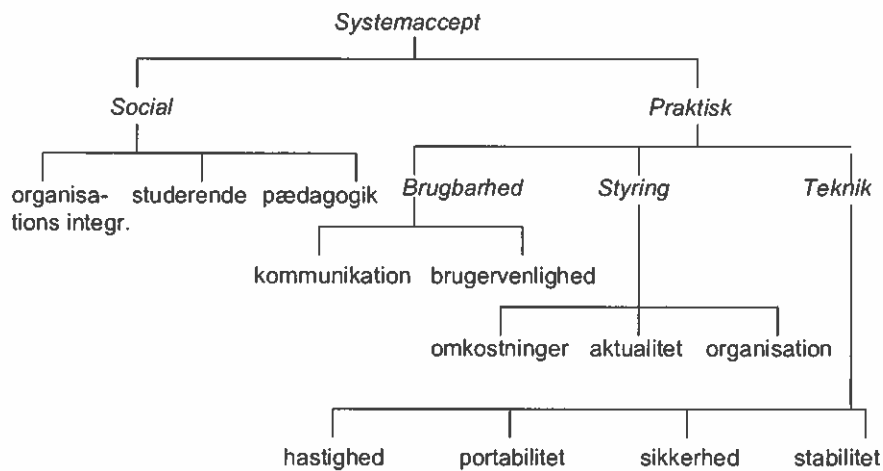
Systemaccept

Social

Praktisk

organisations integr.

studerende

pædagogik

Brugbarhed

Styring

Teknik

kommunikation

brugervenlighed

omkostninger

aktualitet

organisation

hastighed

portabilitet

sikkerhed

stabilitet